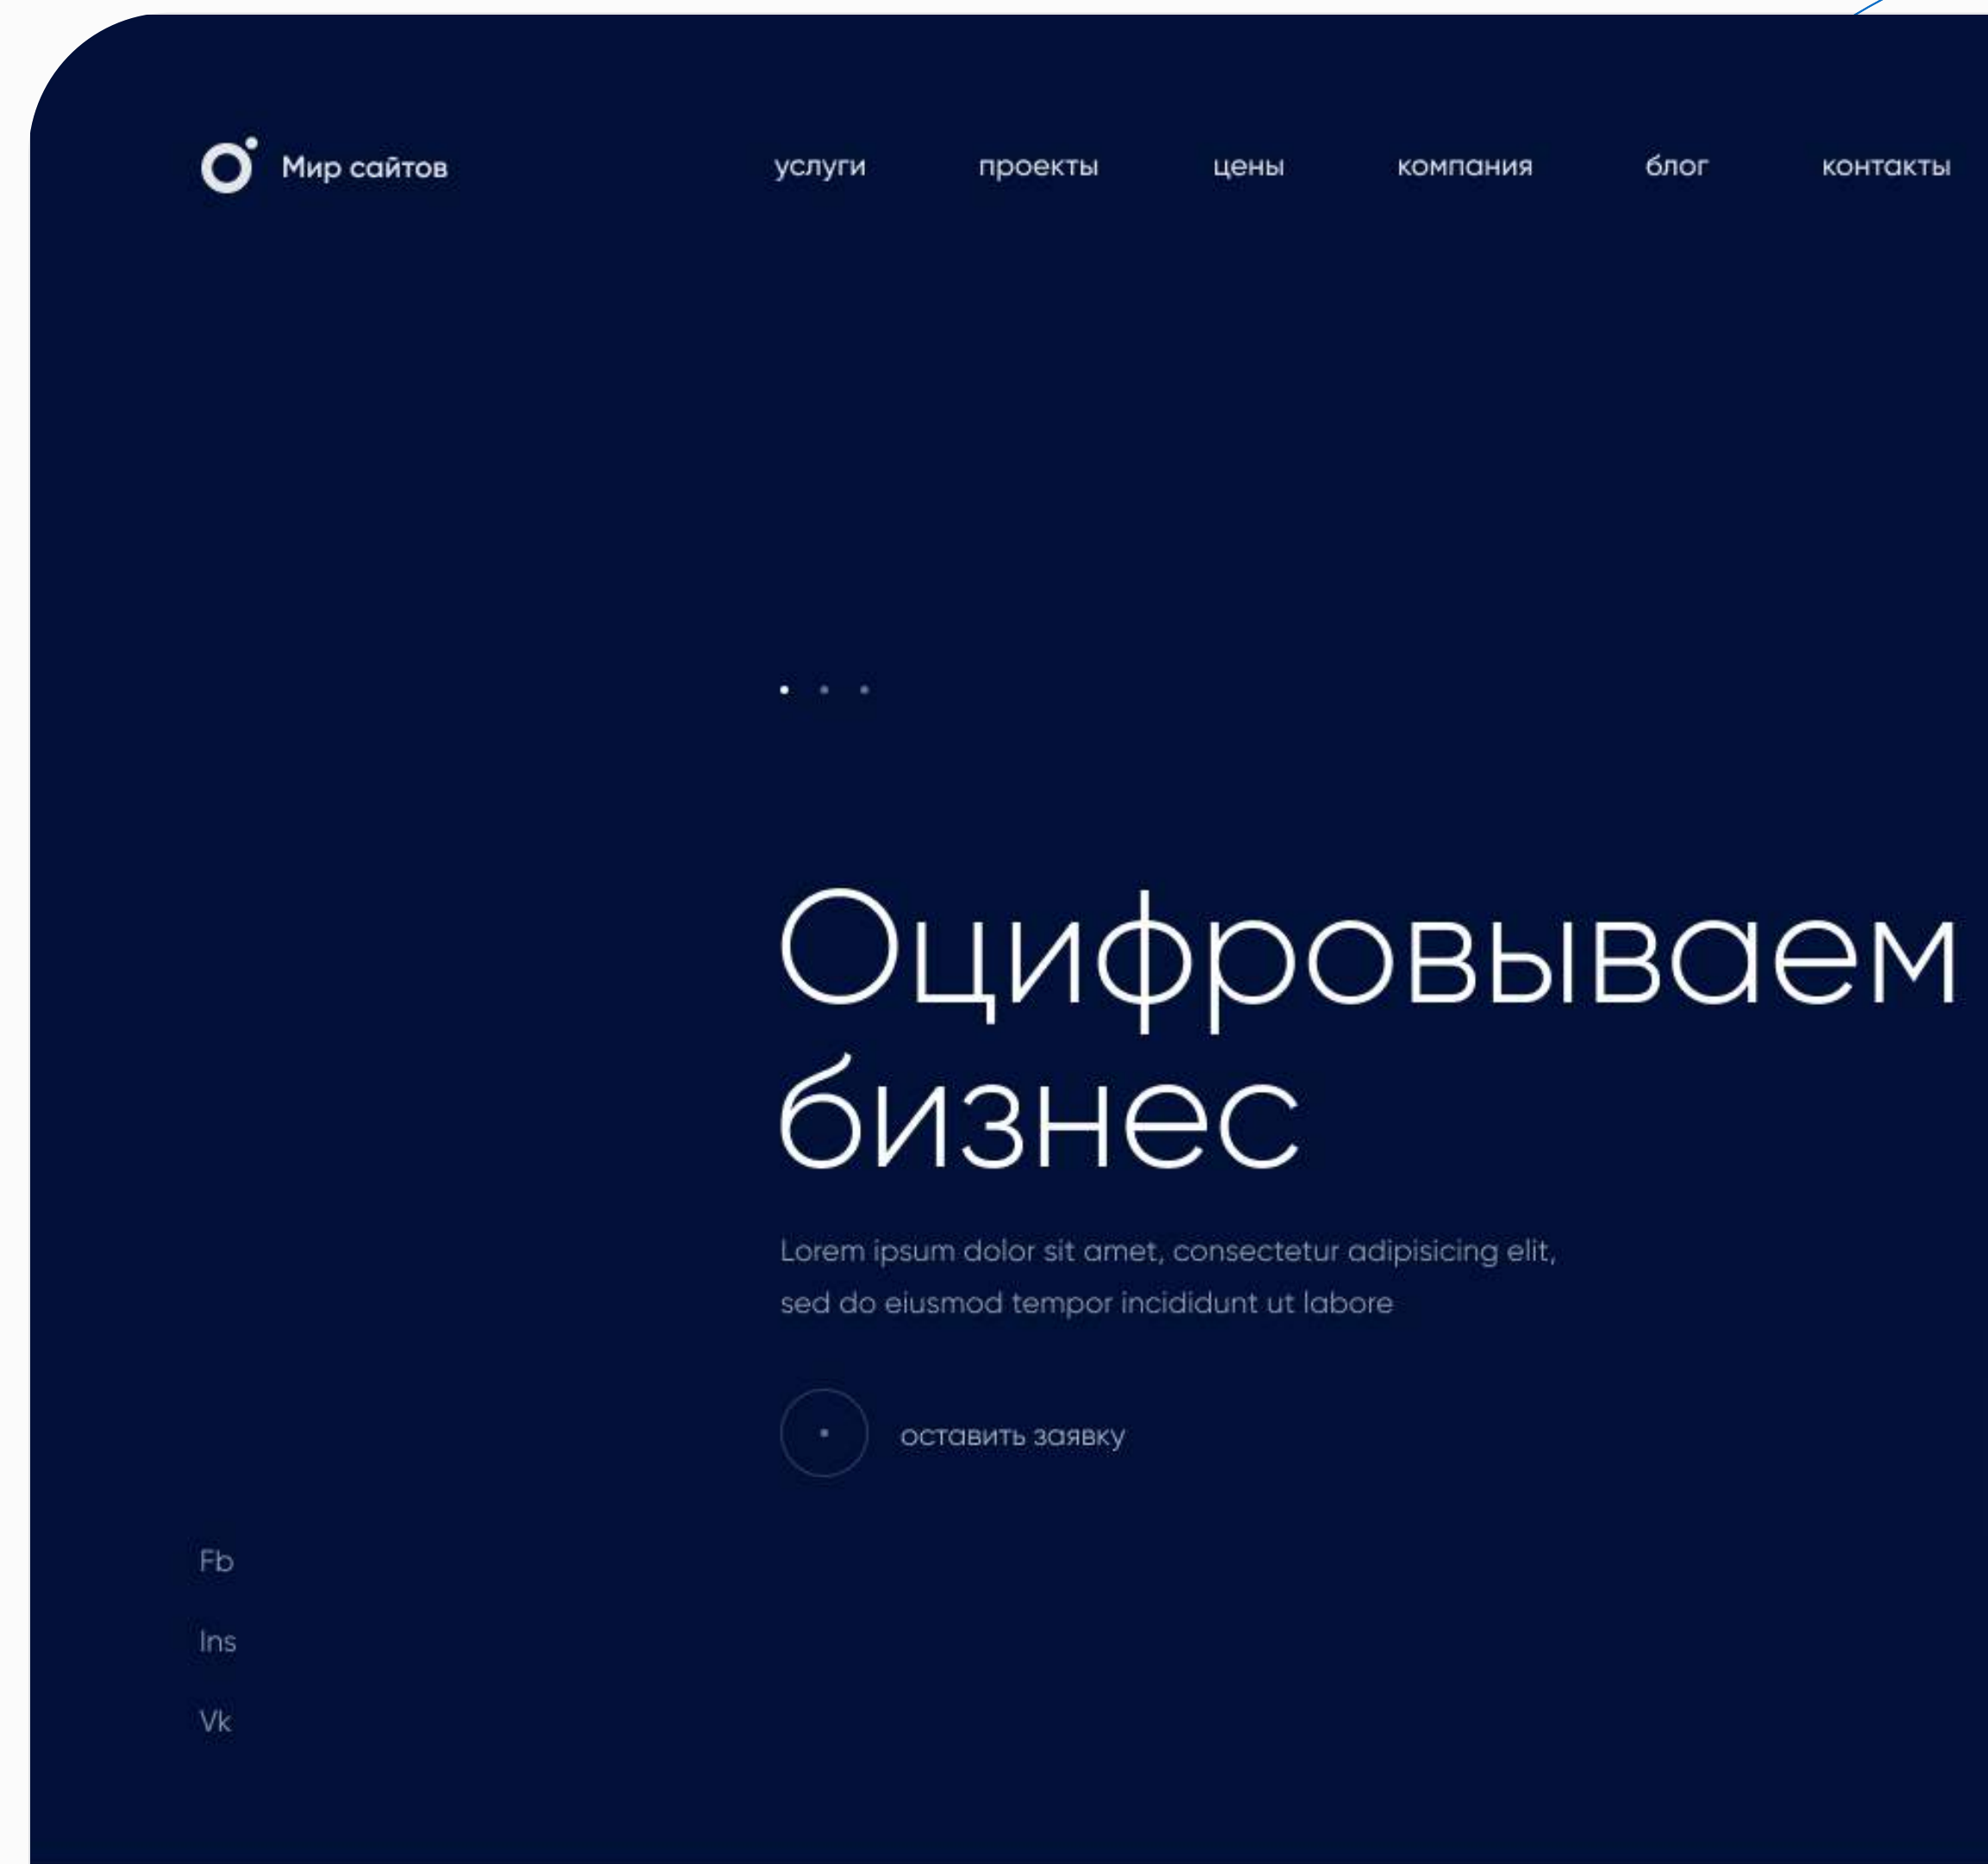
Мир сайтов

услуги проекты цены компания блог контакты

Оцифровываем бизнес

Lorem ipsum dolor sit amet, consectetur adipisicing elit, sed do eiusmod tempor incididunt ut labore

оставить заявку

Fb

Ins

Vk